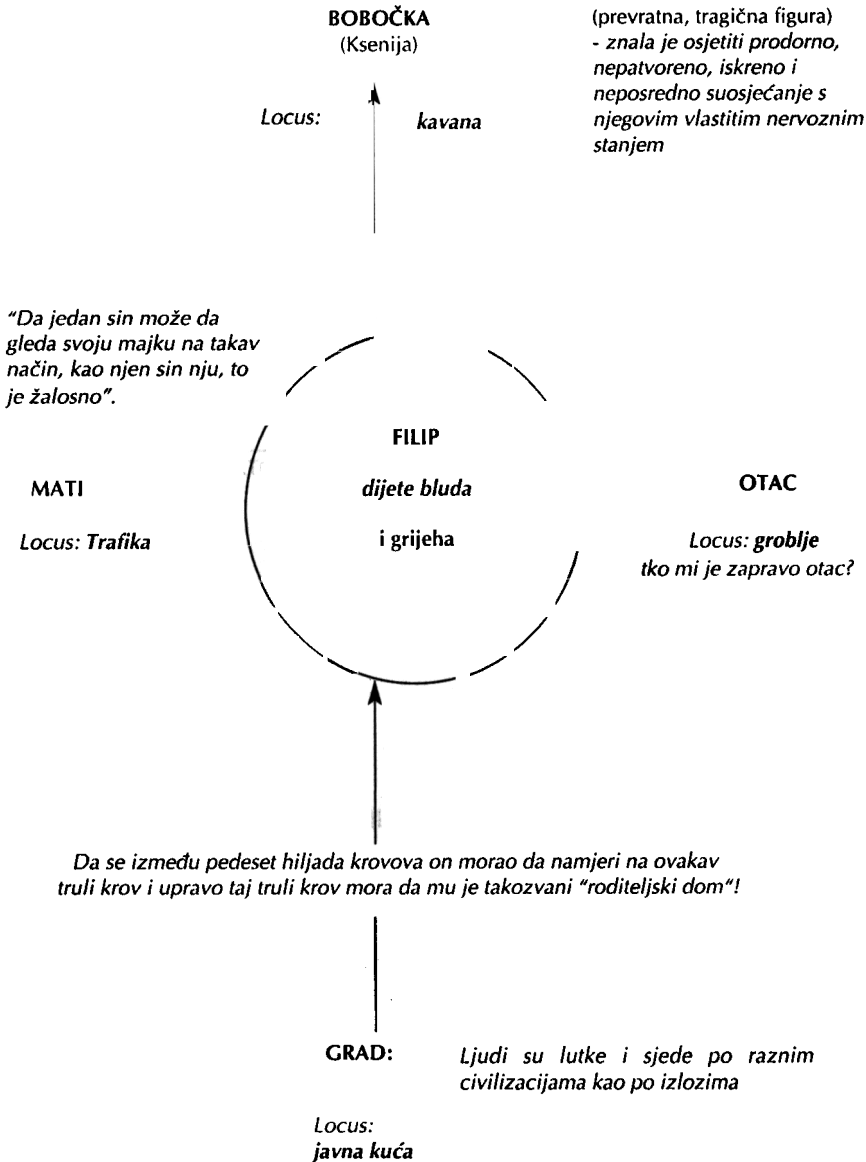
BOBOČKA
(Ksenija)

(prevratna, tragična figura)
- znala je osjetiti prodorno, nepatvoreno, iskreno i neposredno suosjećanje s njegovim vlastitim nervoznim stanjem

Locus: kavana

"Da jedan sin može da gleda svoju majku na takav način, kao njen sin nju, to je žalosno".

MATI

Locus: Trafika

FILIP
dijete bluda
i grijeha

OTAC

Locus: groblje
tko mi je zapravo otac?

Da se između pedeset hiljada krovova on morao da namjeri na ovakav truli krov i upravo taj truli krov mora da mu je takozvani "roditeljski dom"!

GRAD:

Ljudi su lutke i sjede po raznim civilizacijama kao po izlozima

Locus:
javna kuća